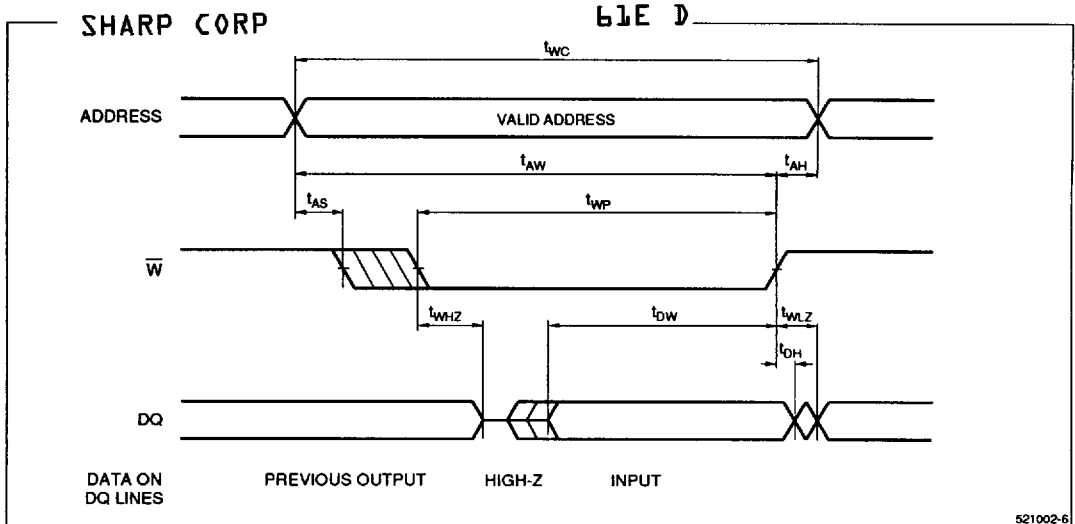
SHARP CORP

61E D

$t_{WC}$

ADDRESS

VALID ADDRESS

$t_{AW}$

$t_{AH}$

$t_{AS}$

$t_{WP}$

$\overline{W}$

$t_{WHZ}$

$t_{DW}$

$t_{WLZ}$

$t_{DH}$

DQ

DATA ON DQ LINES

PREVIOUS OUTPUT

HIGH-Z

INPUT

521002-6